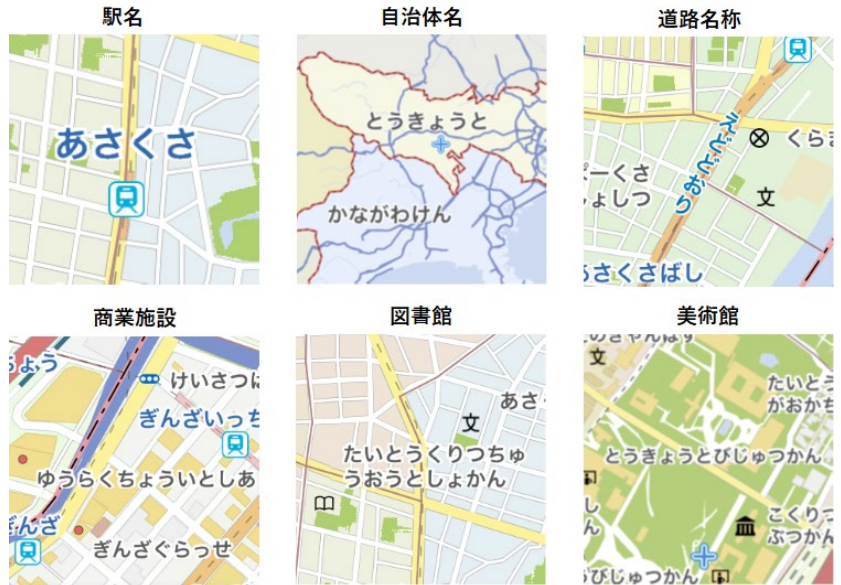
駅名

あさくさ

自治体名

とうきょうと

かながわけん

道路名称

えどどおり

くらま

ーくさ

ょしつ

文

さくさばし

商業施設

ょう

けいさつに

ぎんざいっち

ゆうらくちょういとしあ

んざ

ぎんざぐらっせ

図書館

あさく

文

たいとうくりつちゅうおうとしょかん

美術館

のきゃんば

文

たいとう

がおかち

とうきょうとびじゅつかん

こくりつ

ぶつかん

びじゅつかん